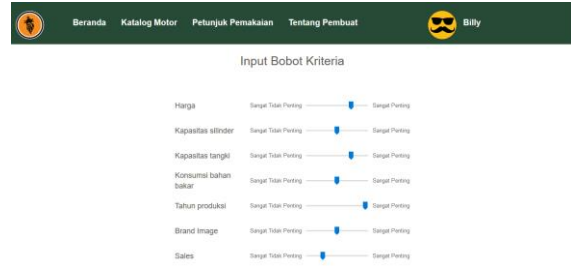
Beranda Katalog Motor Petunjuk Pemakaian Tentang Pembuat

Billy

Input Bobot Kriteria

Harga Sangat Tidak Penting Sangat Penting

Kapasitas silinder Sangat Tidak Penting Sangat Penting

Kapasitas tangki Sangat Tidak Penting Sangat Penting

Konsumsi bahan bakar Sangat Tidak Penting Sangat Penting

Tahun produksi Sangat Tidak Penting Sangat Penting

Brand Image Sangat Tidak Penting Sangat Penting

Sales Sangat Tidak Penting Sangat Penting